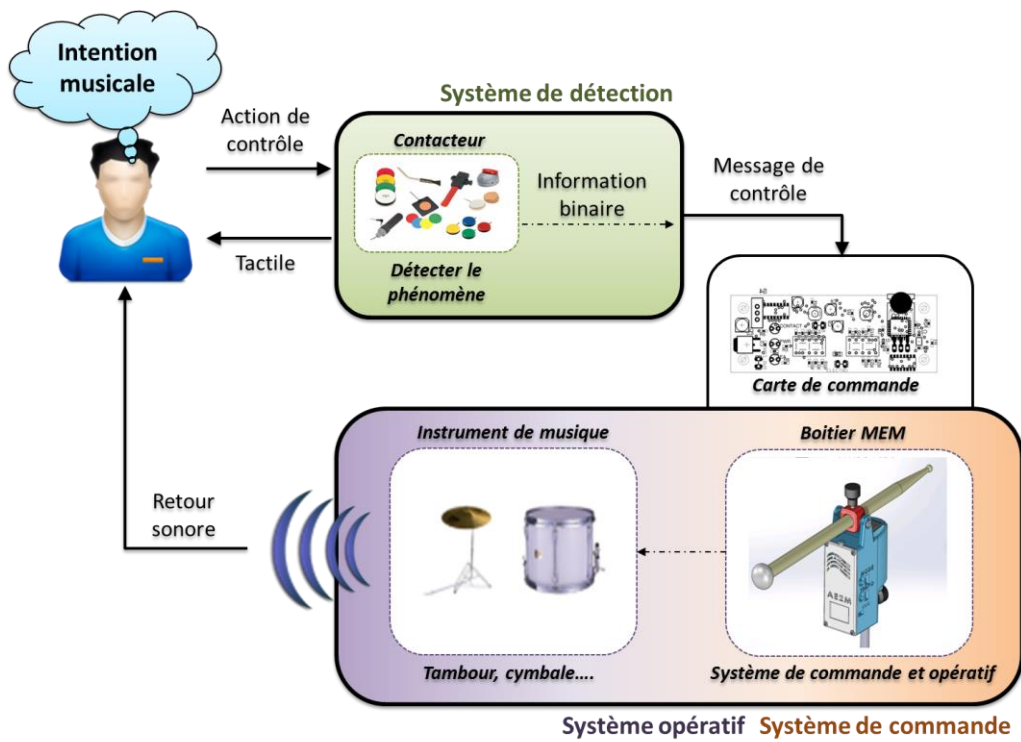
Intention musicale

Action de contrôle

Tactile

Système de détection

Contacteur

Information binaire

Détecter le phénomène

Message de contrôle

Carte de commande

Instrument de musique

Boitier MEM

Retour sonore

Tambour, cymbale….

Système de commande et opératif

Système opératif Système de commande